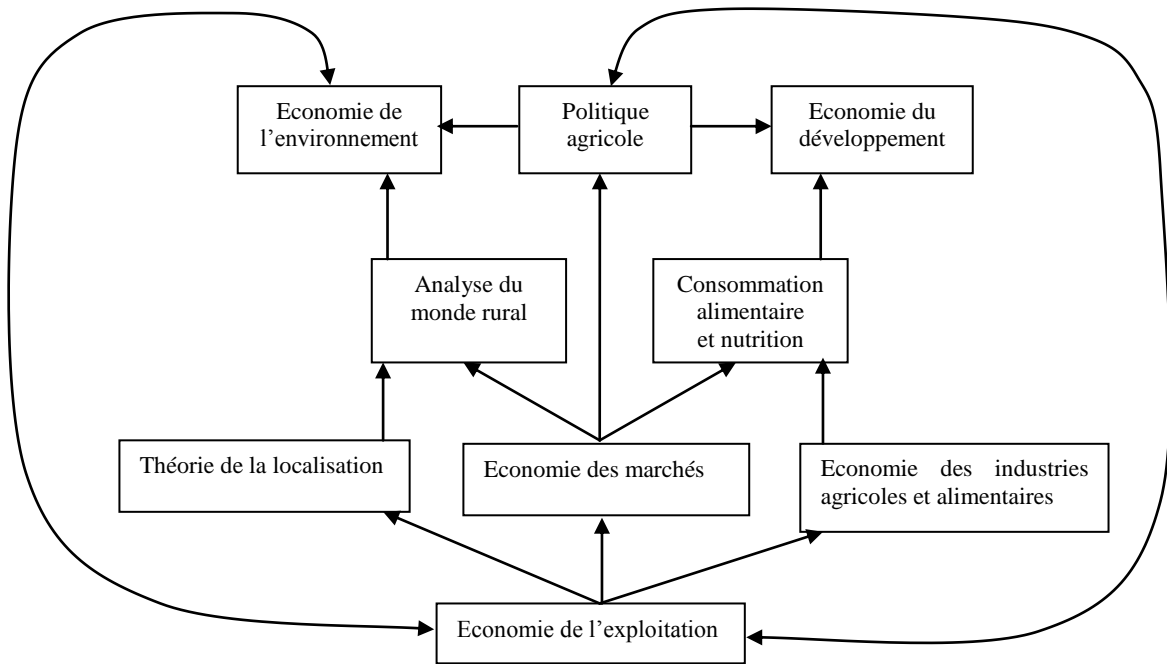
Economie de l'environnement

Politique agricole

Economie du développement

Analyse du monde rural

Consommation alimentaire et nutrition

Théorie de la localisation

Economie des marchés

Economie des industries agricoles et alimentaires

Economie de l'exploitation